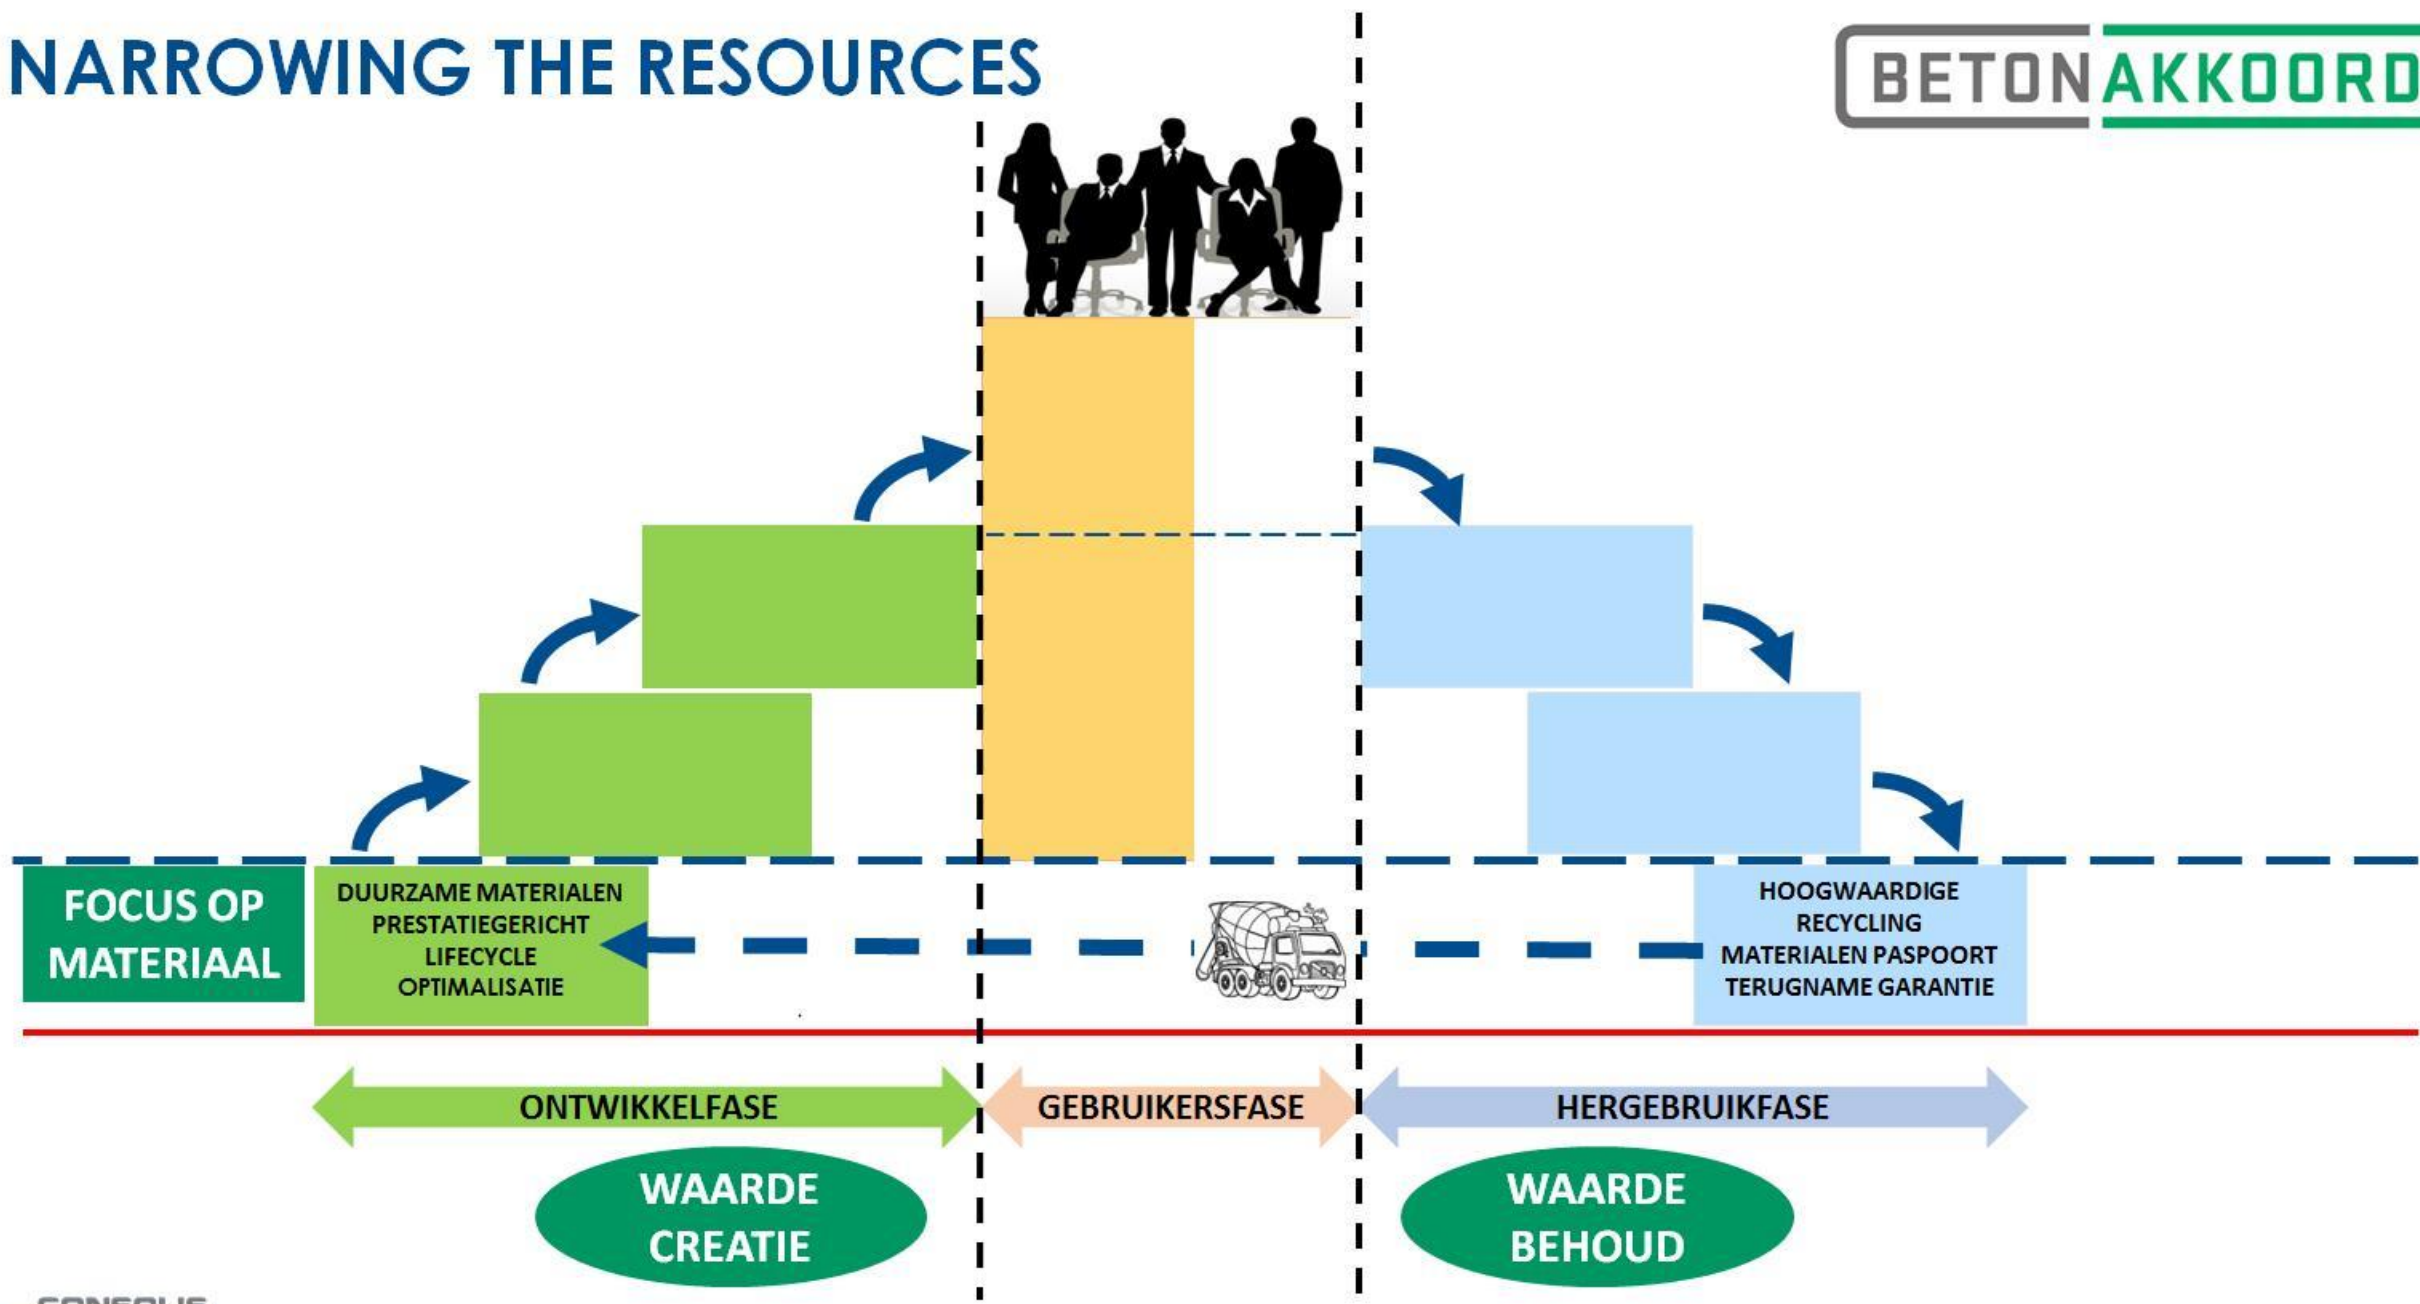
NARROWING THE RESOURCES

BETON AKKOORD

FOCUS OP MATERIAAL

DUURZAME MATERIALEN
PRESTATIEGERICHT
LIFECYCLE
OPTIMALISATIE

HOOGWAARDIGE
RECYCLING
MATERIALEN PASPOORT
TERUGNAME GARANTIE

ONTWIKKELFASE

GEBRUIKERSFASE

HERGEBRUIKFASE

WAARDE CREATIE

WAARDE BEHOUD

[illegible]